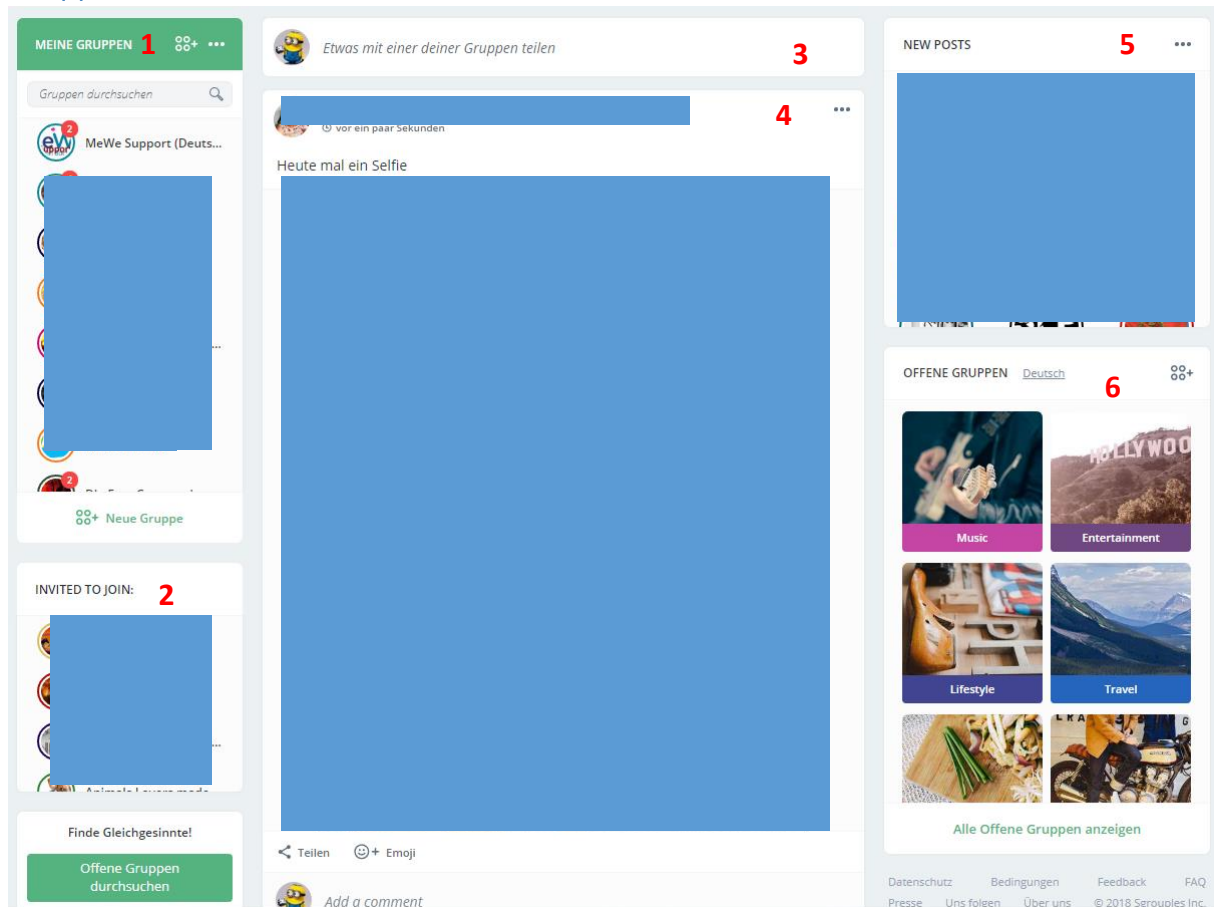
MEINE GRUPPEN 1

Gruppen durchsuchen

2 MeWe Support (Deuts...

2

Neue Gruppe

INVITED TO JOIN: 2

Finde Gleichgesinnte!

Offene Gruppen durchsuchen

Etwas mit einer deiner Gruppen teilen 3

vor ein paar Sekunden 4

Heute mal ein Selfie

Teilen

Emoji

Add a comment

NEW POSTS 5

OFFENE GRUPPEN Deutsch 6

Music

Entertainment

Lifestyle

Travel

Alle Offene Gruppen anzeigen

Datenschutz Bedingungen Feedback FAQ

Presse Uns folgen Über uns © 2018 Sgrouples Inc.